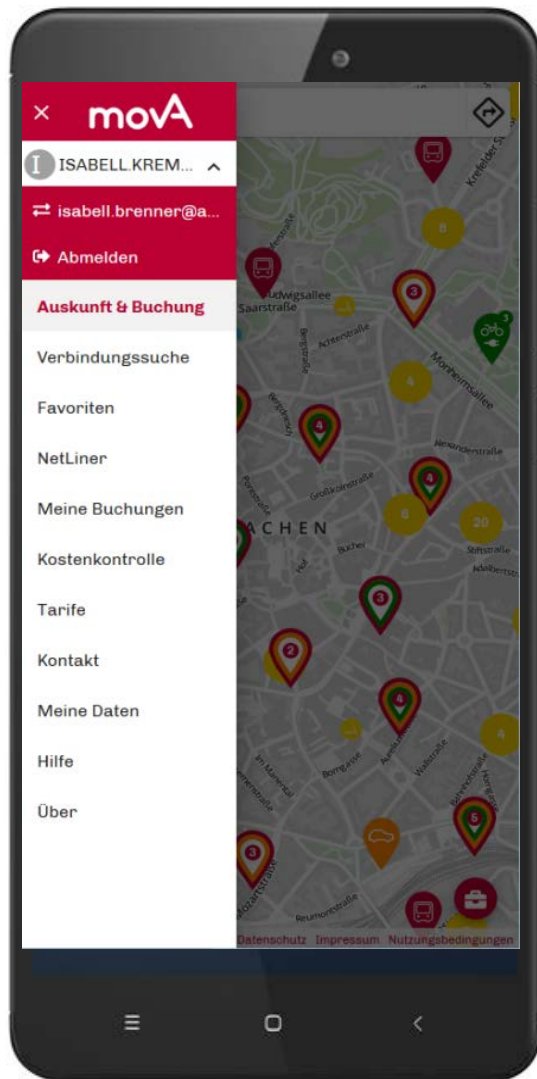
× movA

I ISABELL.KREM... ^

⇄ isabell.brenner@a...

Abmelden

Auskunft & Buchung

Verbindungssuche

Favoriten

NetLiner

Meine Buchungen

Kostenkontrolle

Tarife

Kontakt

Meine Daten

Hilfe

Über

Krefelder Str.

Ludwigsallee

Saarstraße

Monheimsallee

ACHEN

Stiftstraße

Adalbertstr.

Borngasse

Reumontstraße

Datenschutz Impressum Nutzungsbedingungen